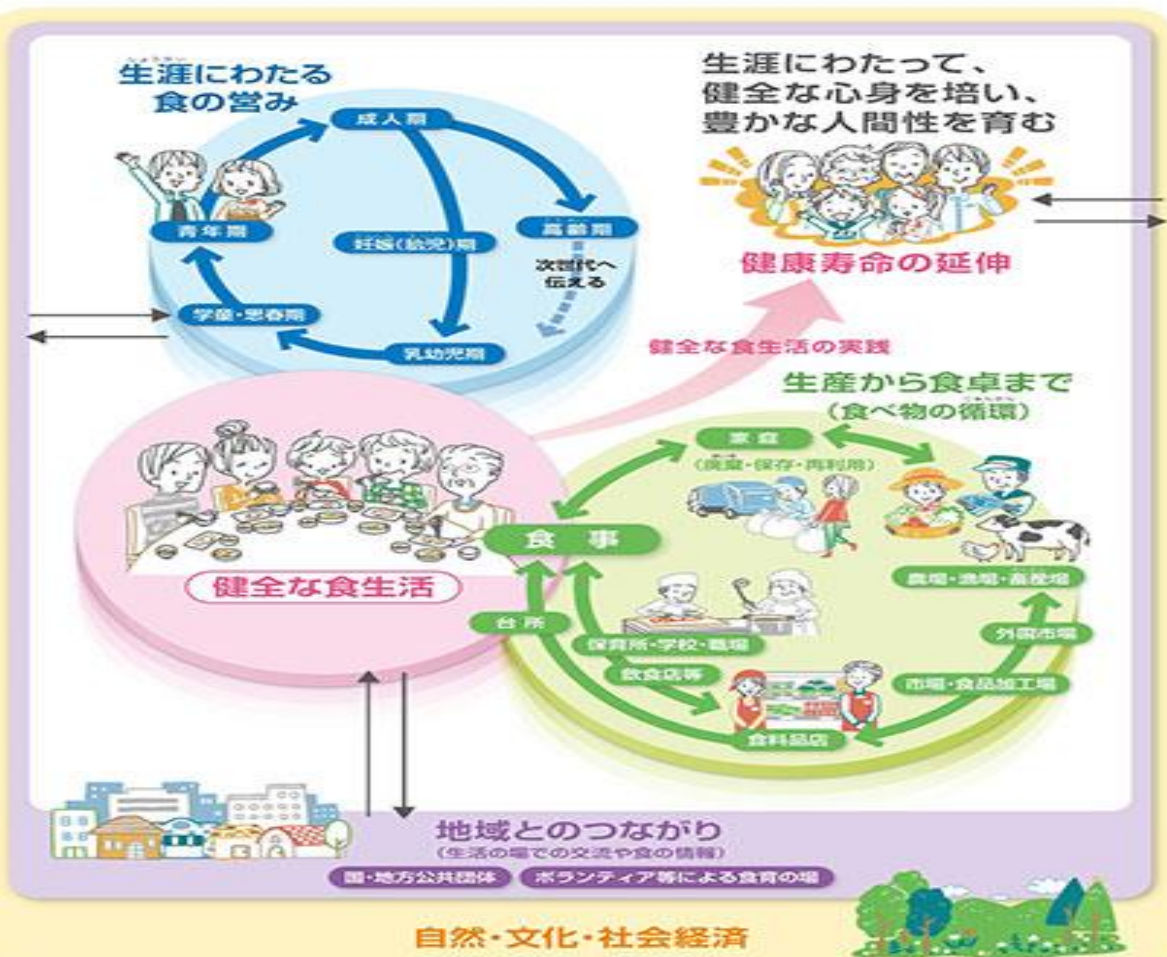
生涯にわたる食の営み

成人期

高齢期

次世代へ伝える

妊娠(胎児)期

青年期

学童・思春期

乳幼児期

生涯にわたって、健全な心身を培い、豊かな人間性を育む

健康寿命の延伸

健全な食生活の実践

生産から食卓まで(食べ物の循環)

家庭

(廃棄・保存・再利用)

食事

健全な食生活

台所

保育所・学校・職場

飲食店等

食料品店

農場・漁場・畜産場

外国市場

市場・食品加工場

地域とのつながり

(生活の場での交流や食の情報)

国・地方公共団体

ボランティア等による食育の場

自然・文化・社会経済